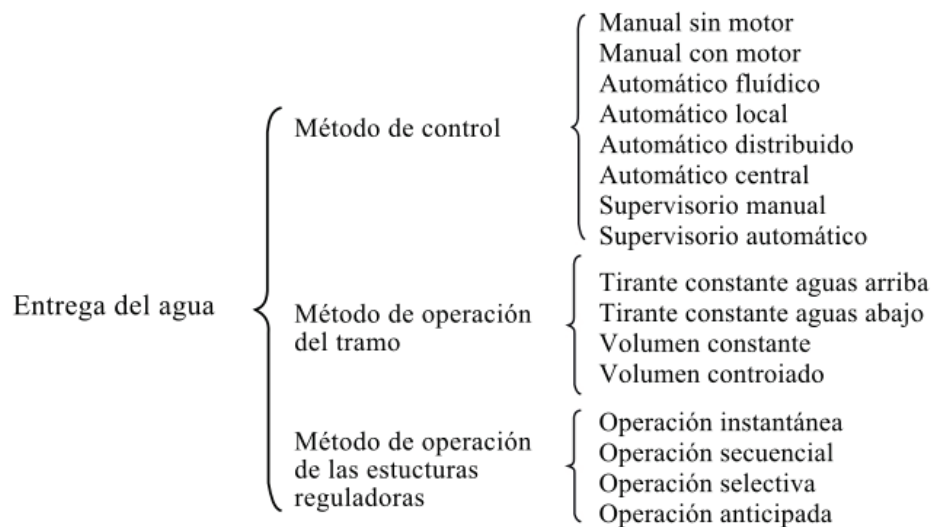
Entrega del agua

Método de control

Manual sin motor
Manual con motor
Automático fluídico
Automático local
Automático distribuido
Automático central
Supervisorio manual
Supervisorio automático

Método de operación del tramo

Tirante constante aguas arriba
Tirante constante aguas abajo
Volumen constante
Volumen controiado

Método de operación de las estucturas reguladoras

Operación instantánea
Operación secuencial
Operación selectiva
Operación anticipada